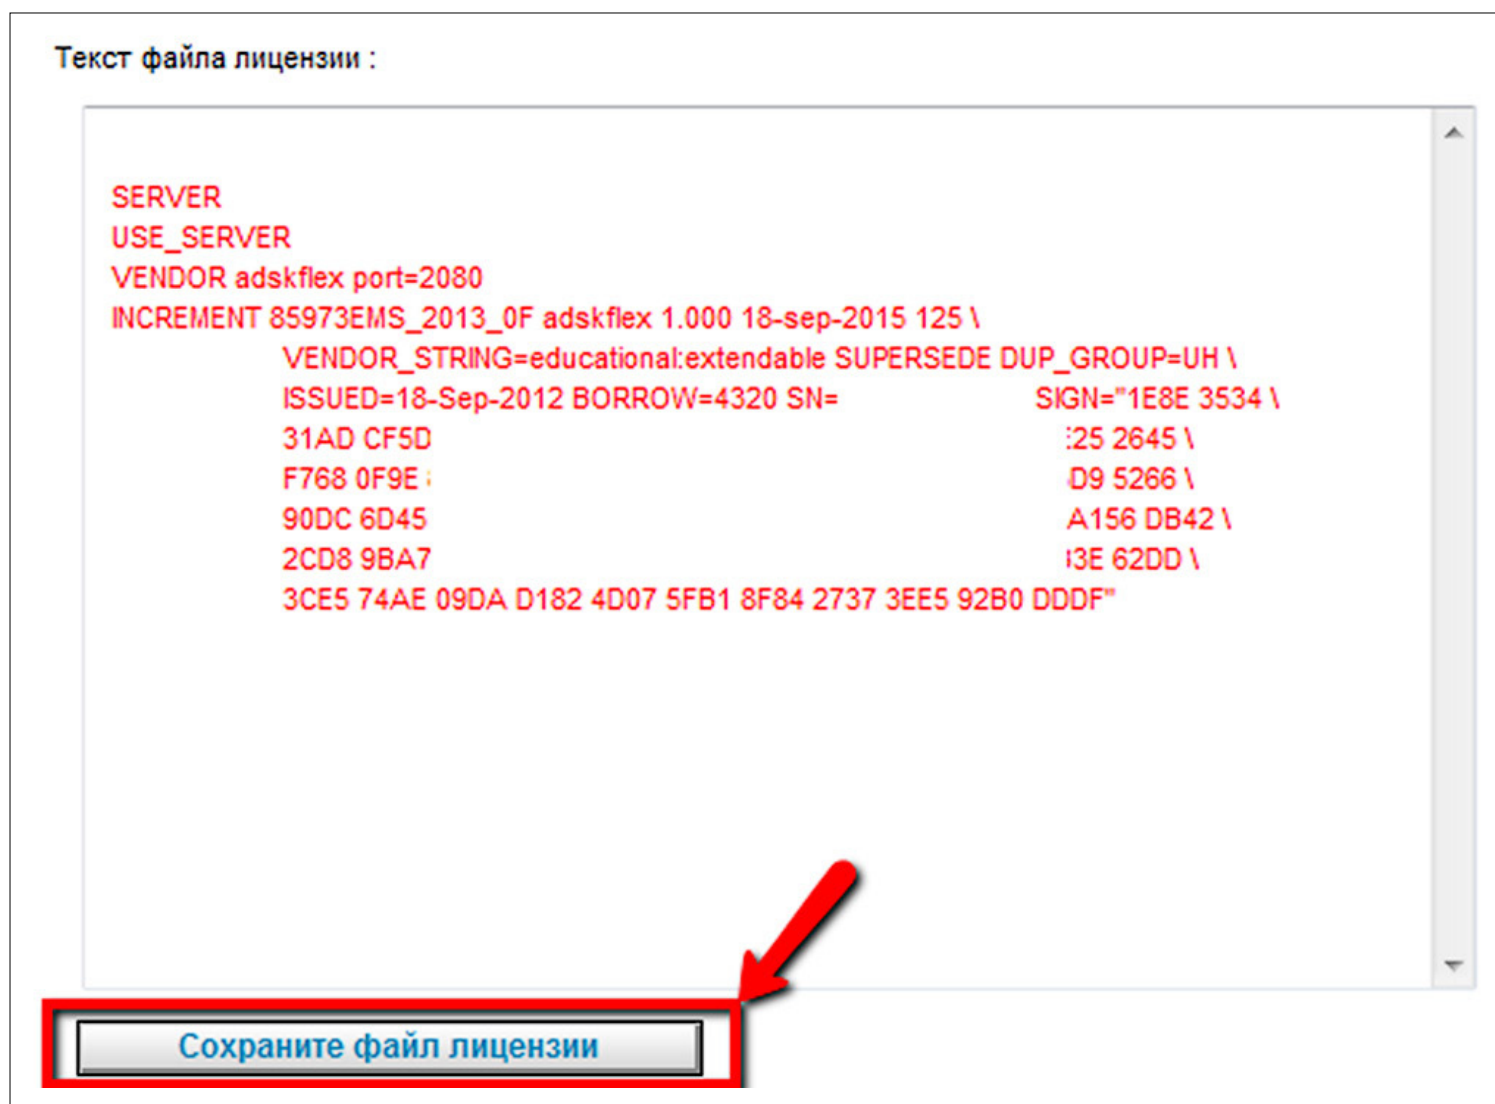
Текст файла лицензии :

SERVER
USE_SERVER
VENDOR adskflex port=2080
INCREMENT 85973EMS_2013_0F adskflex 1.000 18-sep-2015 125 \
VENDOR_STRING=educational:extendable SUPERSEDE DUP_GROUP=UH \
ISSUED=18-Sep-2012 BORROW=4320 SN= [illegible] SIGN="1E8E 3534 \
31AD CF5D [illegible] 25 2645 \
F768 0F9E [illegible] D9 5266 \
90DC 6D45 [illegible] A156 DB42 \
2CD8 9BA7 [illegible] 3E 62DD \
3CE5 74AE 09DA D182 4D07 5FB1 8F84 2737 3EE5 92B0 DDDF"

Сохраните файл лицензии